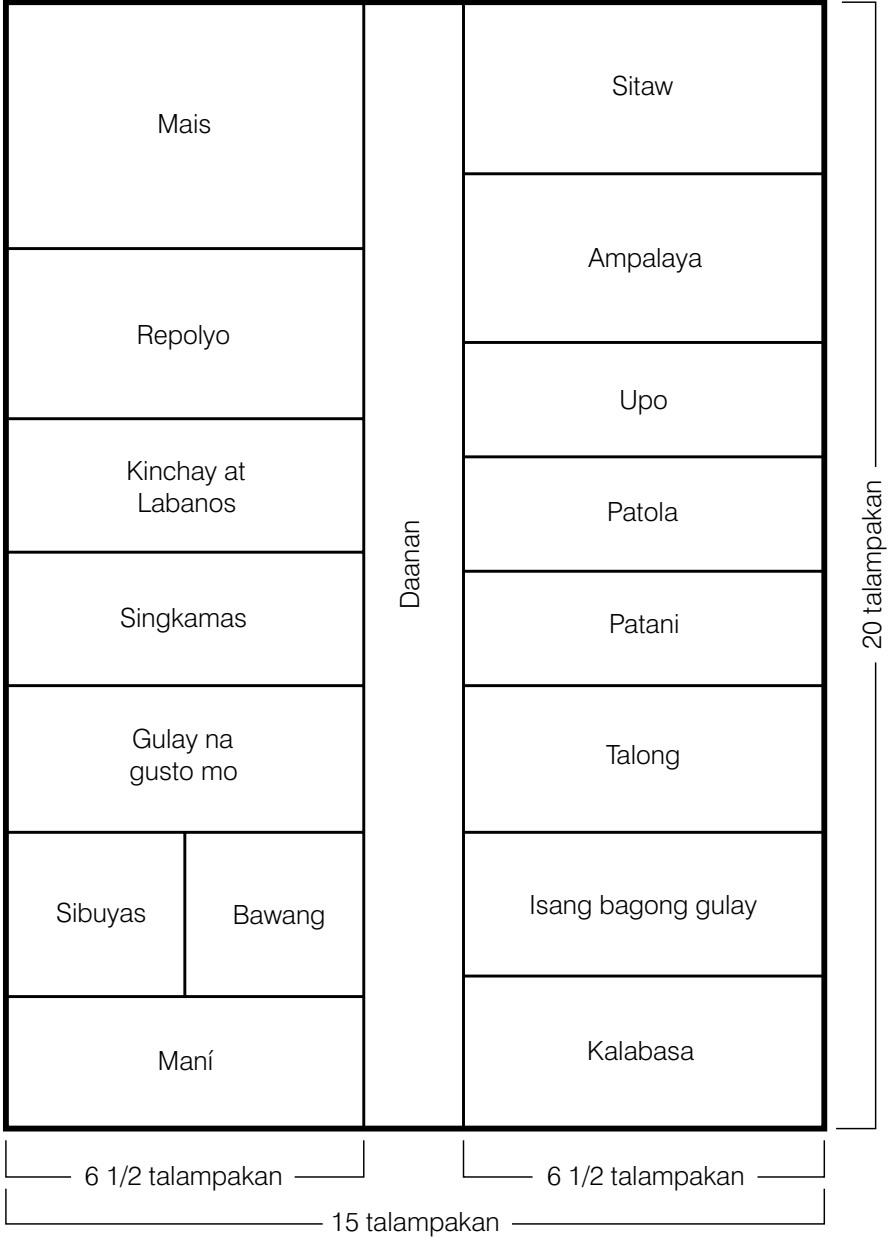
Mais

Repolyo

Kinchay at Labanos

Singkamas

Gulay na gusto mo

Sibuyas

Bawang

Maní

Daanan

Sitaw

Ampalaya

Upo

Patola

Patani

Talong

Isang bagong gulay

Kalabasa

20 talampakan

6 1/2 talampakan

6 1/2 talampakan

15 talampakan